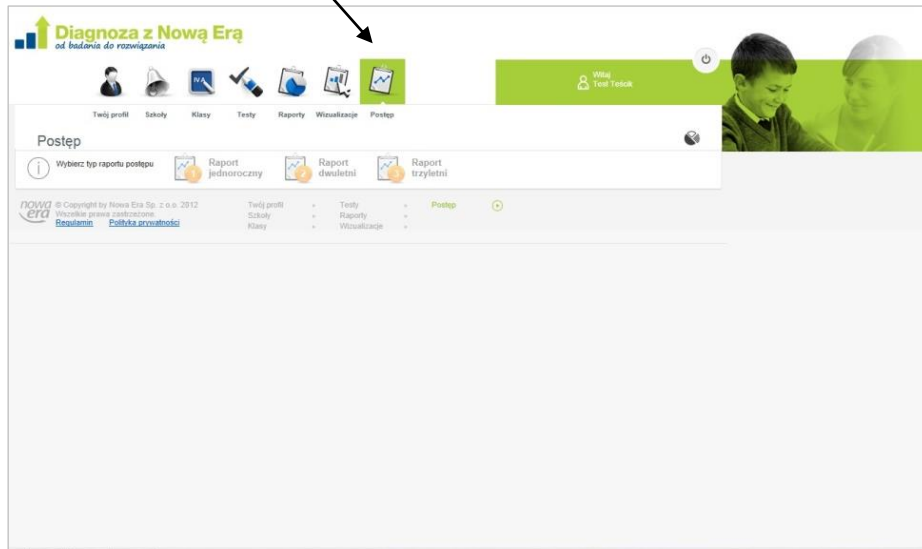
Diagnoza z Nową Erą
od badania do rozwiązania

Witaj
Test Teściak

Twój profil Szkoły Klasy Testy Raporty Wizualizacje Postęp

Postęp

Wybierz typ raportu postępu

1 Raport jednoroczny
2 Raport dwuletni
3 Raport trzyletni

nowa era
© Copyright by Nowa Era Sp. z o.o. 2012
Wszelkie prawa zastrzeżone.
Regulamin Polityka prywatności

Twój profil
Szkoły
Klasy

Testy
Raporty
Wizualizacje

Postęp